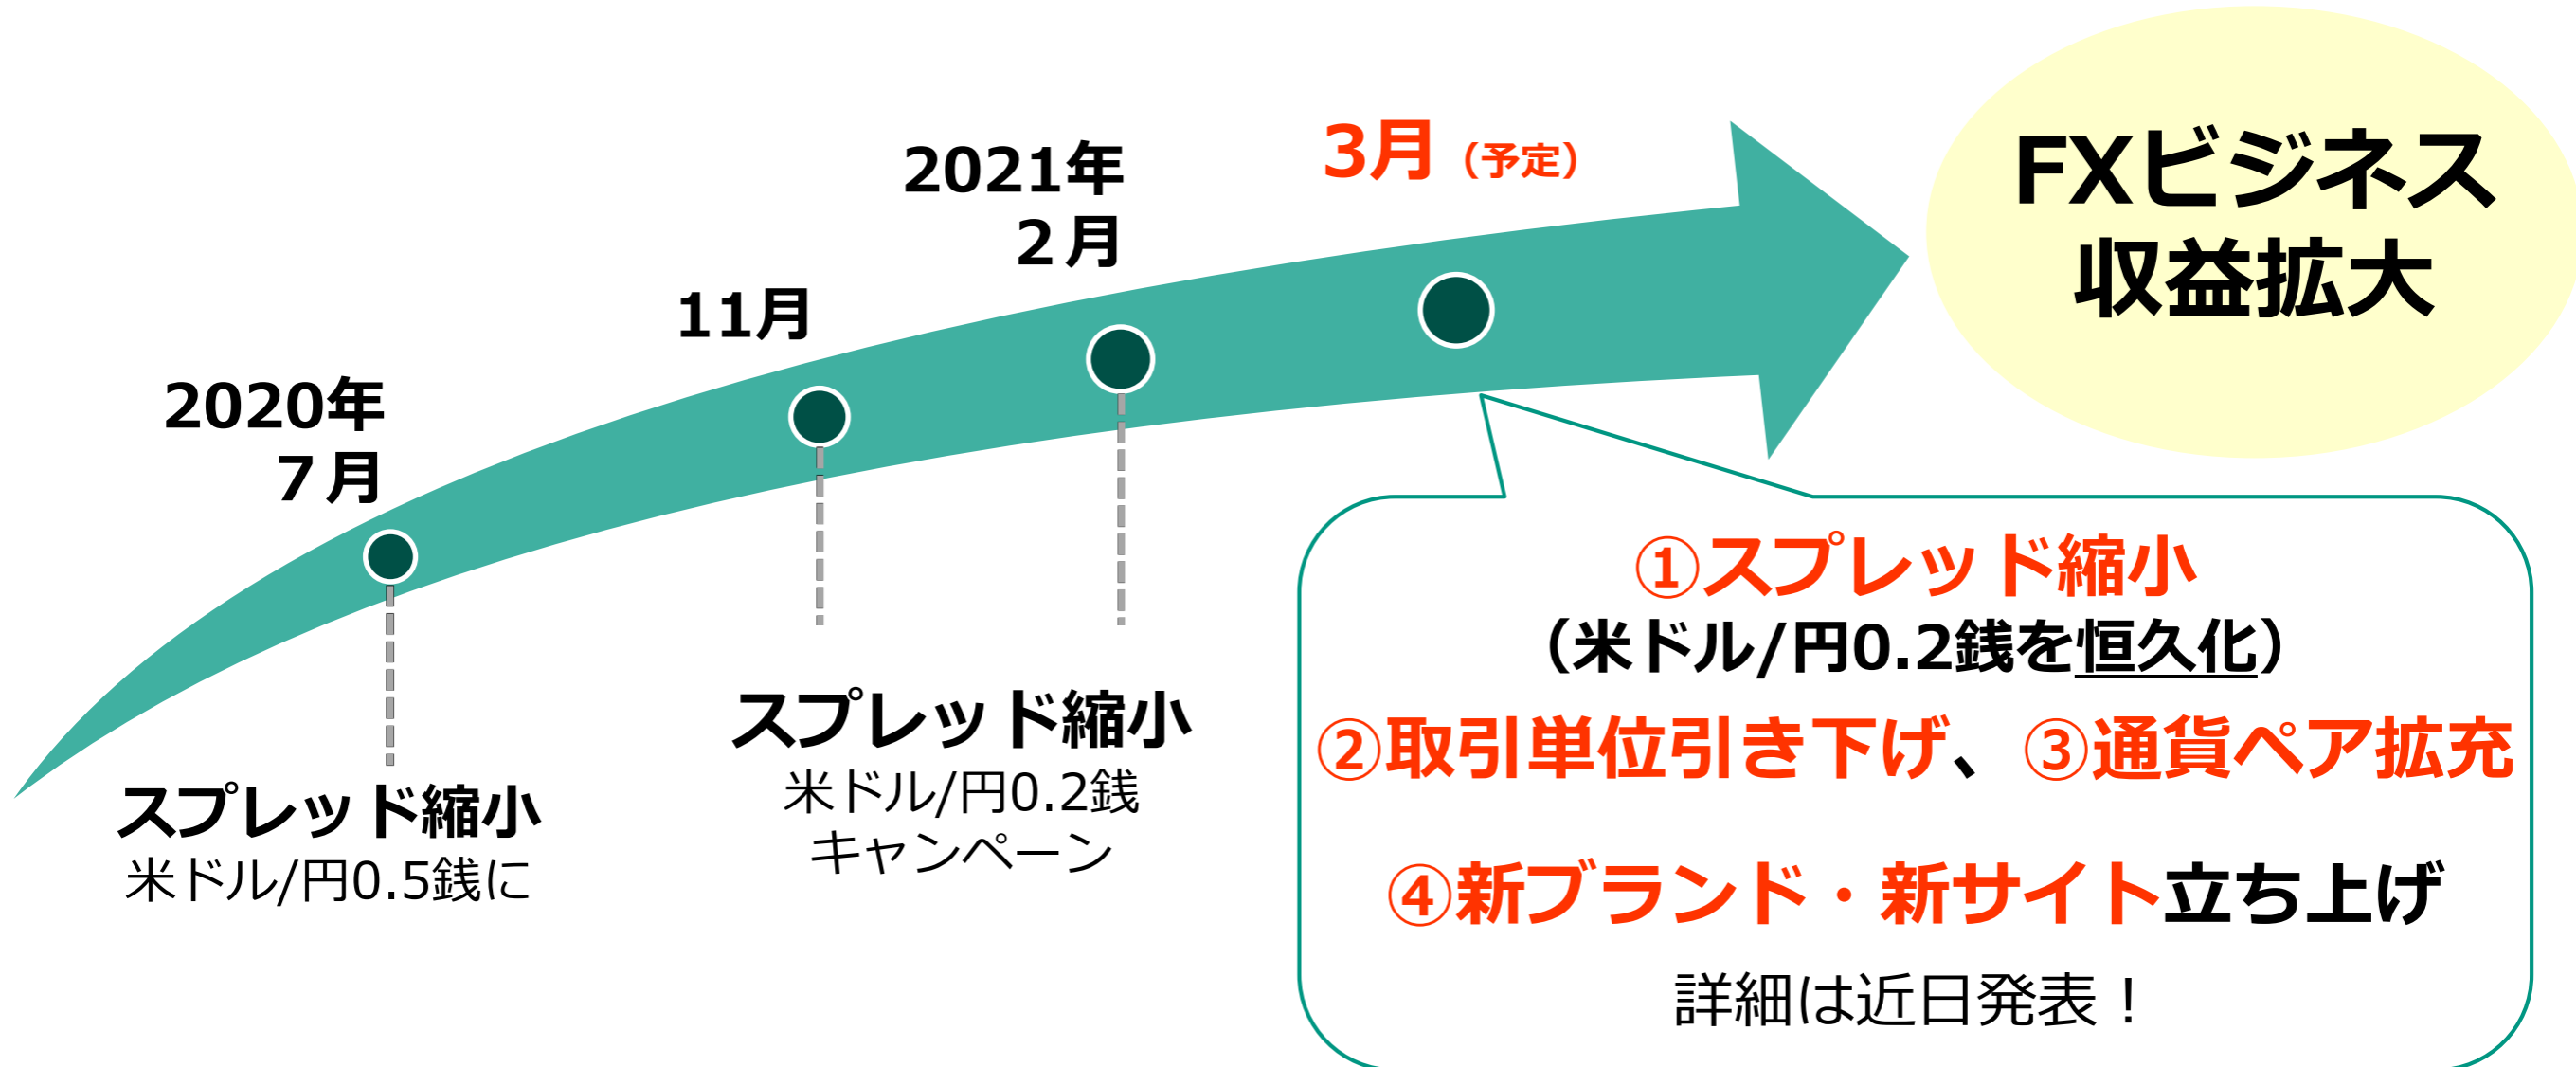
2020年
7月

スプレッド縮小
米ドル/円0.5銭に

11月

スプレッド縮小
米ドル/円0.2銭
キャンペーン

2021年
2月

3月（予定）

FXビジネス
収益拡大

①スプレッド縮小
（米ドル/円0.2銭を恒久化）
②取引単位引き下げ、③通貨ペア拡充
④新ブランド・新サイト立ち上げ
詳細は近日発表！